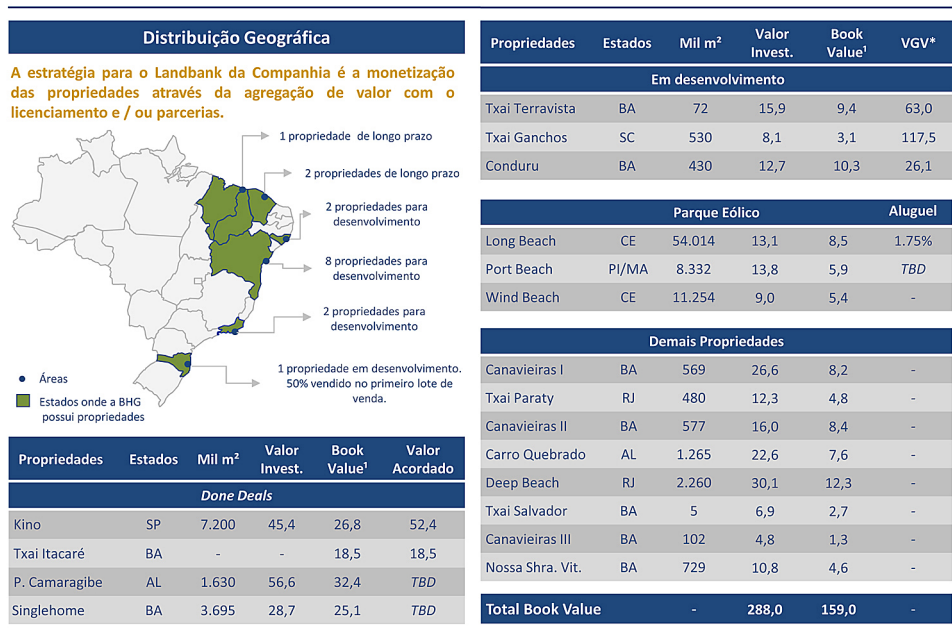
Distribuição Geográfica

A estratégia para o Landbank da Companhia é a monetização das propriedades através da agregação de valor com o licenciamento e / ou parcerias.

1 propriedade de longo prazo

2 propriedades de longo prazo

2 propriedades para desenvolvimento

8 propriedades para desenvolvimento

2 propriedades para desenvolvimento

1 propriedade em desenvolvimento. 50% vendido no primeiro lote de venda.

Áreas

Estados onde a BHG possui propriedades

| Propriedades | Estados | Mil m² | Valor Invest. | Book Value¹ | Valor Acordado |
|---|---|---|---|---|---|
| Done Deals | | | | | |
| Kino | SP | 7.200 | 45,4 | 26,8 | 52,4 |
| Txai Itacaré | BA | - | - | 18,5 | 18,5 |
| P. Camaragibe | AL | 1.630 | 56,6 | 32,4 | TBD |
| Singlehome | BA | 3.695 | 28,7 | 25,1 | TBD |

| Propriedades | Estados | Mil m² | Valor Invest. | Book Value¹ | VGV* |
|---|---|---|---|---|---|
| Em desenvolvimento | | | | | |
| Txai Terravista | BA | 72 | 15,9 | 9,4 | 63,0 |
| Txai Ganchos | SC | 530 | 8,1 | 3,1 | 117,5 |
| Conduru | BA | 430 | 12,7 | 10,3 | 26,1 |
| Parque Eólico | | | | | Aluguel |
| Long Beach | CE | 54.014 | 13,1 | 8,5 | 1.75% |
| Port Beach | PI/MA | 8.332 | 13,8 | 5,9 | TBD |
| Wind Beach | CE | 11.254 | 9,0 | 5,4 | - |
| Demais Propriedades | | | | | |
| Canavieiras I | BA | 569 | 26,6 | 8,2 | - |
| Txai Paraty | RJ | 480 | 12,3 | 4,8 | - |
| Canavieiras II | BA | 577 | 16,0 | 8,4 | - |
| Carro Quebrado | AL | 1.265 | 22,6 | 7,6 | - |
| Deep Beach | RJ | 2.260 | 30,1 | 12,3 | - |
| Txai Salvador | BA | 5 | 6,9 | 2,7 | - |
| Canavieiras III | BA | 102 | 4,8 | 1,3 | - |
| Nossa Shra. Vit. | BA | 729 | 10,8 | 4,6 | - |
| Total Book Value | | - | 288,0 | 159,0 | - |